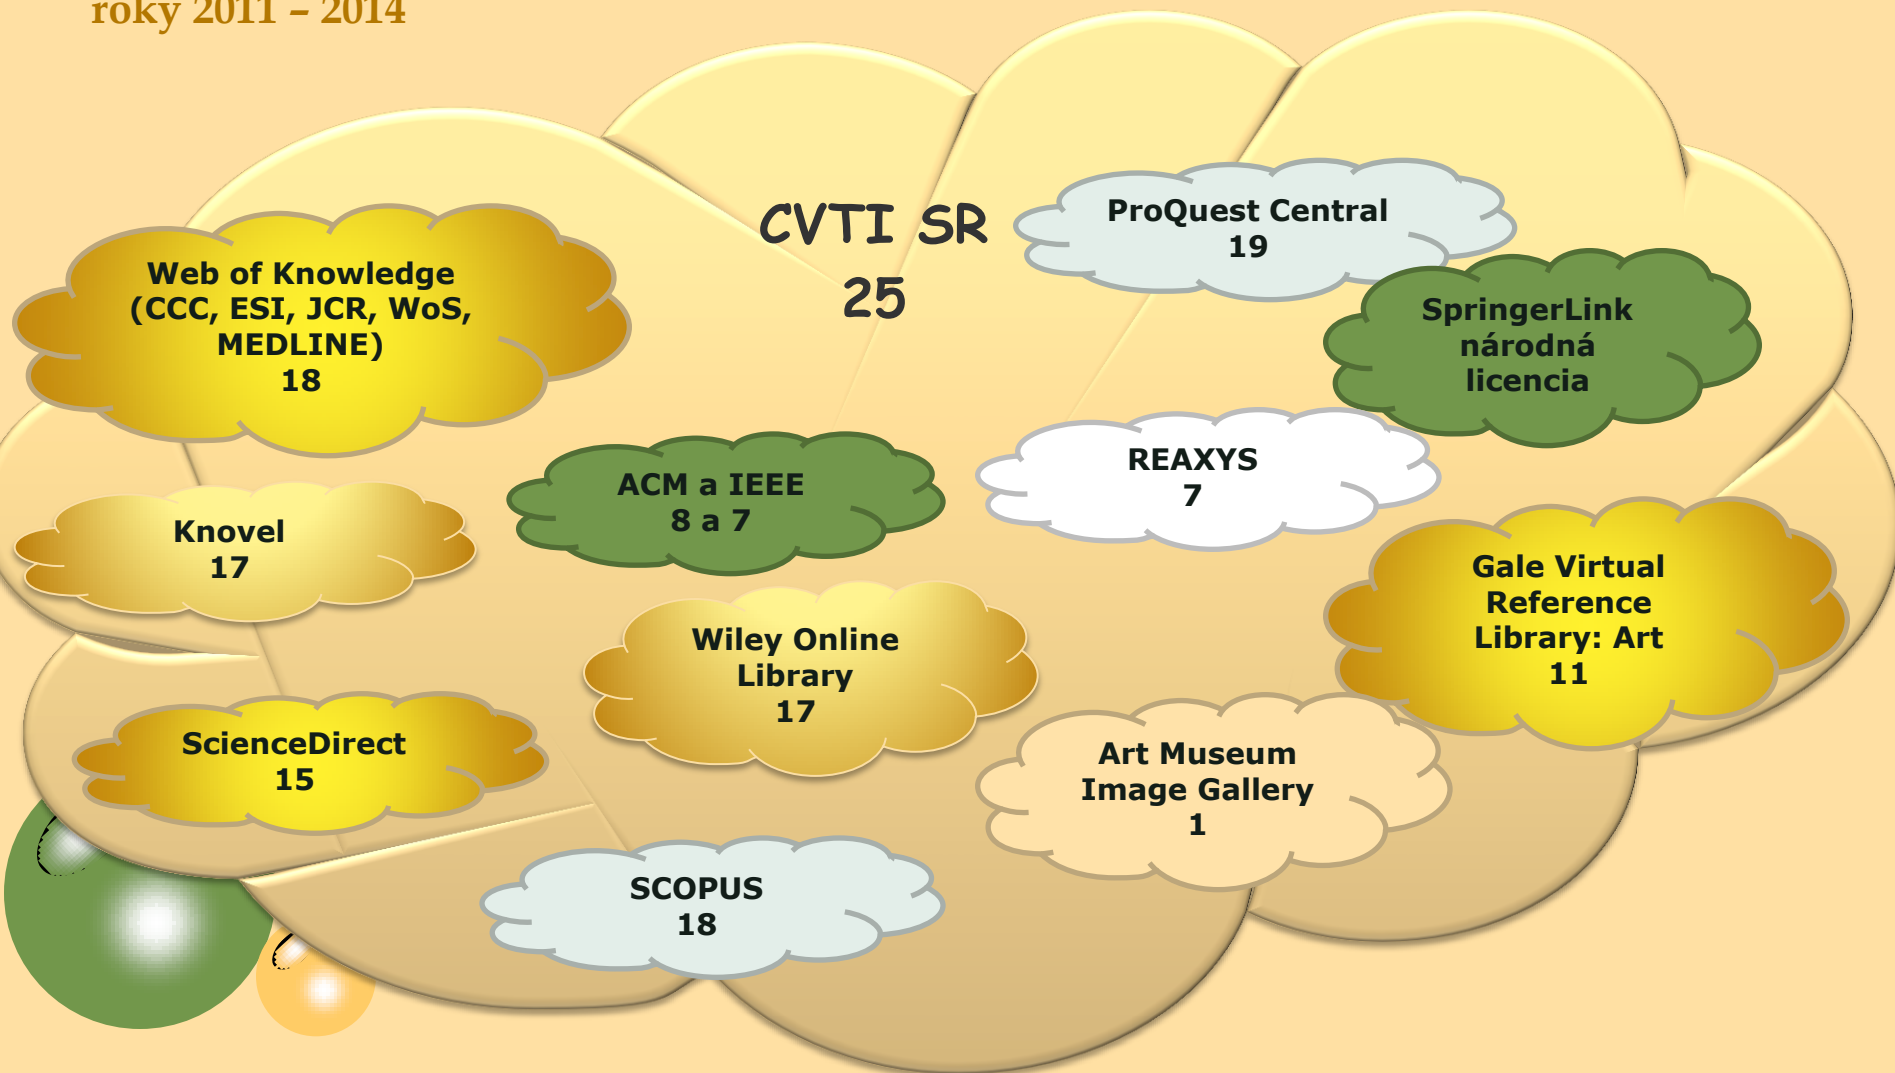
roky 2011 – 2014

CVTI SR
25

Web of Knowledge (CCC, ESI, JCR, WoS, MEDLINE)
18

ProQuest Central
19

SpringerLink národná licencia

ACM a IEEE
8 a 7

REAXYS
7

Knovel
17

Wiley Online Library
17

Gale Virtual Reference Library: Art
11

ScienceDirect
15

Art Museum Image Gallery
1

SCOPUS
18